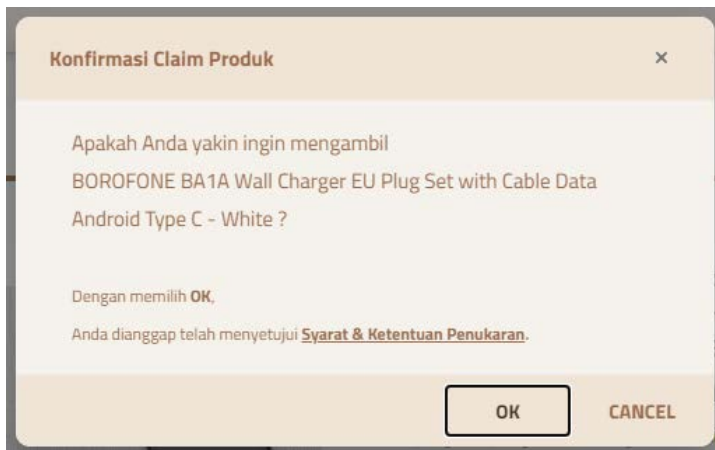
Konfirmasi Claim Produk

×

Apakah Anda yakin ingin mengambil BOROFONE BA1A Wall Charger EU Plug Set with Cable Data Android Type C - White ?

Dengan memilih **OK**,

Anda dianggap telah menyetujui **Syarat & Ketentuan Penukaran**.

OK

CANCEL